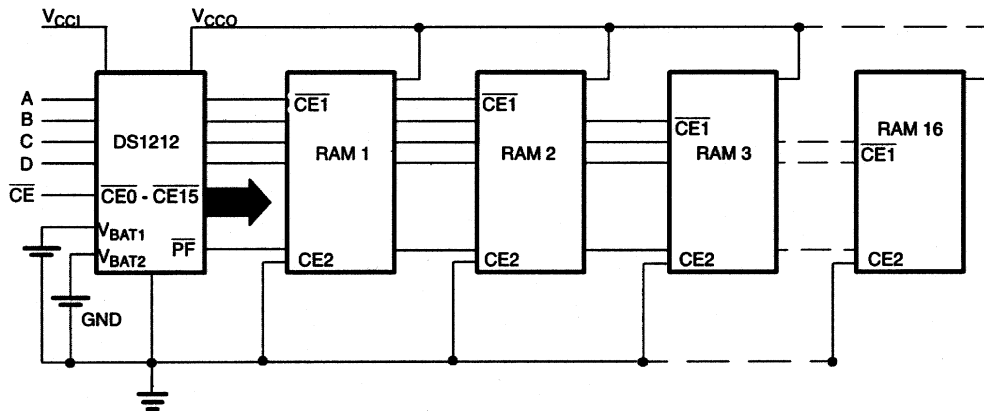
$V_{CCI}$
$V_{CCO}$
A
B
C
D
$\overline{CE}$
DS1212
$\overline{CE0}$ - $\overline{CE15}$
$V_{BAT1}$
$V_{BAT2}$
$\overline{PF}$
GND
$\overline{CE1}$
RAM 1
CE2
$\overline{CE1}$
RAM 2
CE2
$\overline{CE1}$
RAM 3
CE2
RAM 16
$\overline{CE1}$
CE2